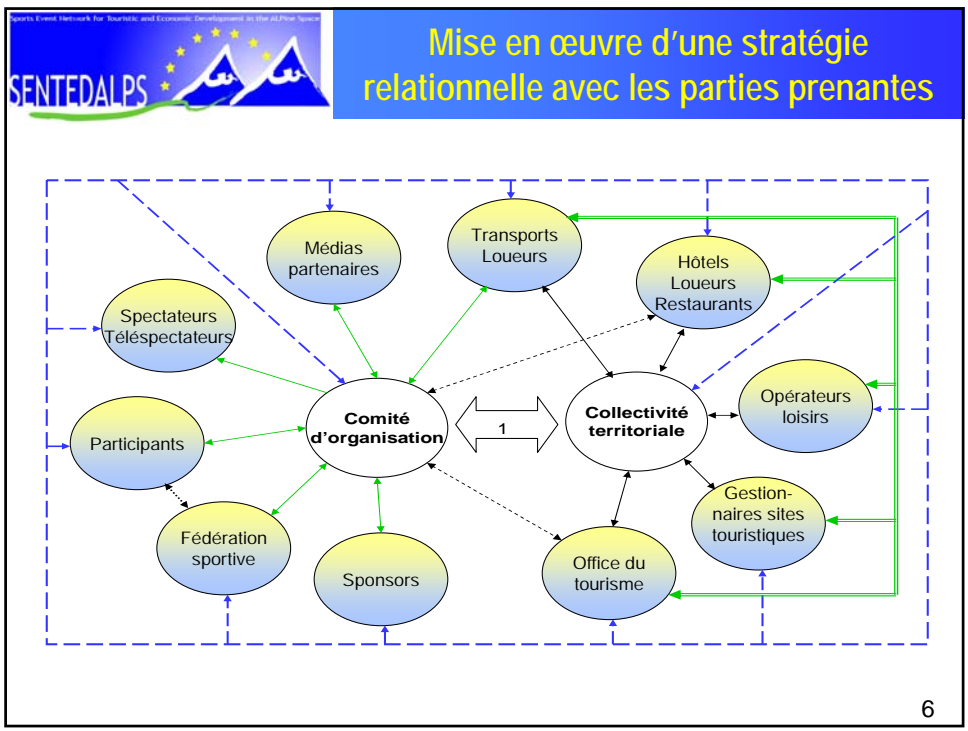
Sports Event Network for Touristic and Economic Development in the ALPine Space

SENTEDALPS

Mise en œuvre d'une stratégie relationnelle avec les parties prenantes

Médias partenaires

Transports Loueurs

Hôtels Loueurs Restaurants

Spectateurs Téléspectateurs

Opérateurs loisirs

Comité d'organisation

1

Collectivité territoriale

Participants

Gestionnaires sites touristiques

Fédération sportive

Sponsors

Office du tourisme

6